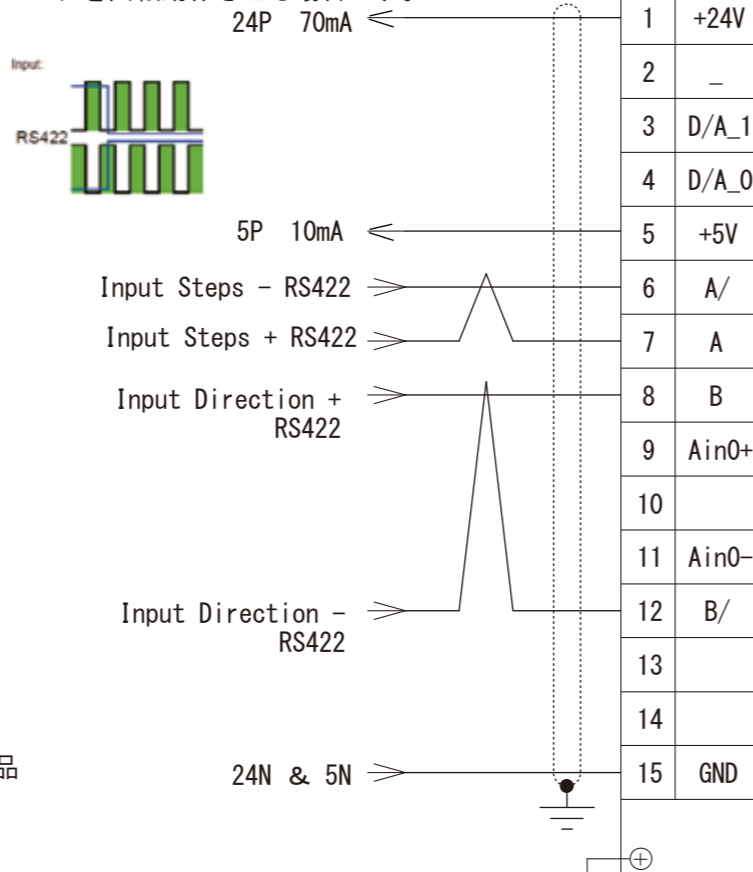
24P 70mA

Input:

RS422

5P 10mA

Input Steps - RS422

Input Steps + RS422

Input Direction + RS422

Input Direction - RS422

品

24N & 5N

| | |
|---|---|
| 1 | +24V |
| 2 | _ |
| 3 | D/A_1 |
| 4 | D/A_0 |
| 5 | +5V |
| 6 | A/ |
| 7 | A |
| 8 | B |
| 9 | Ain0+ |
| 10 | |
| 11 | Ain0- |
| 12 | B/ |
| 13 | |
| 14 | |
| 15 | GND |